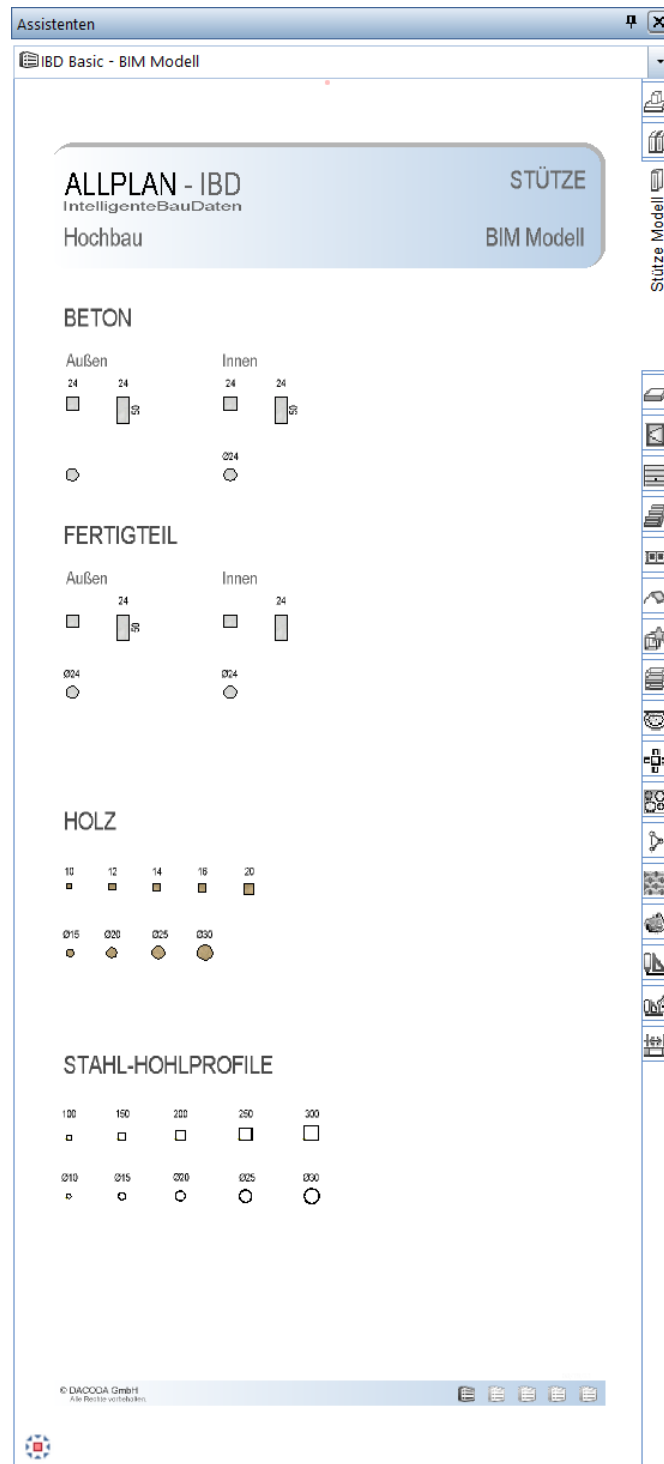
Assistenten

IBD Basic - BIM Modell

ALLPLAN - IBD
IntelligenteBauDaten
Hochbau

STÜTZE
BIM Modell

BETON

Außen
24 24 50

Innen
24 24 50

Ø24

FERTIGTEIL

Außen
24 50

Innen
24

Ø24

Ø24

HOLZ

10 12 14 16 20

Ø15 Ø20 Ø25 Ø30

STAHL-HOHLPROFILE

100 150 200 250 300

Ø10 Ø15 Ø20 Ø25 Ø30

© DACODA GmbH
Alle Rechte vorbehalten

Stütze Modell